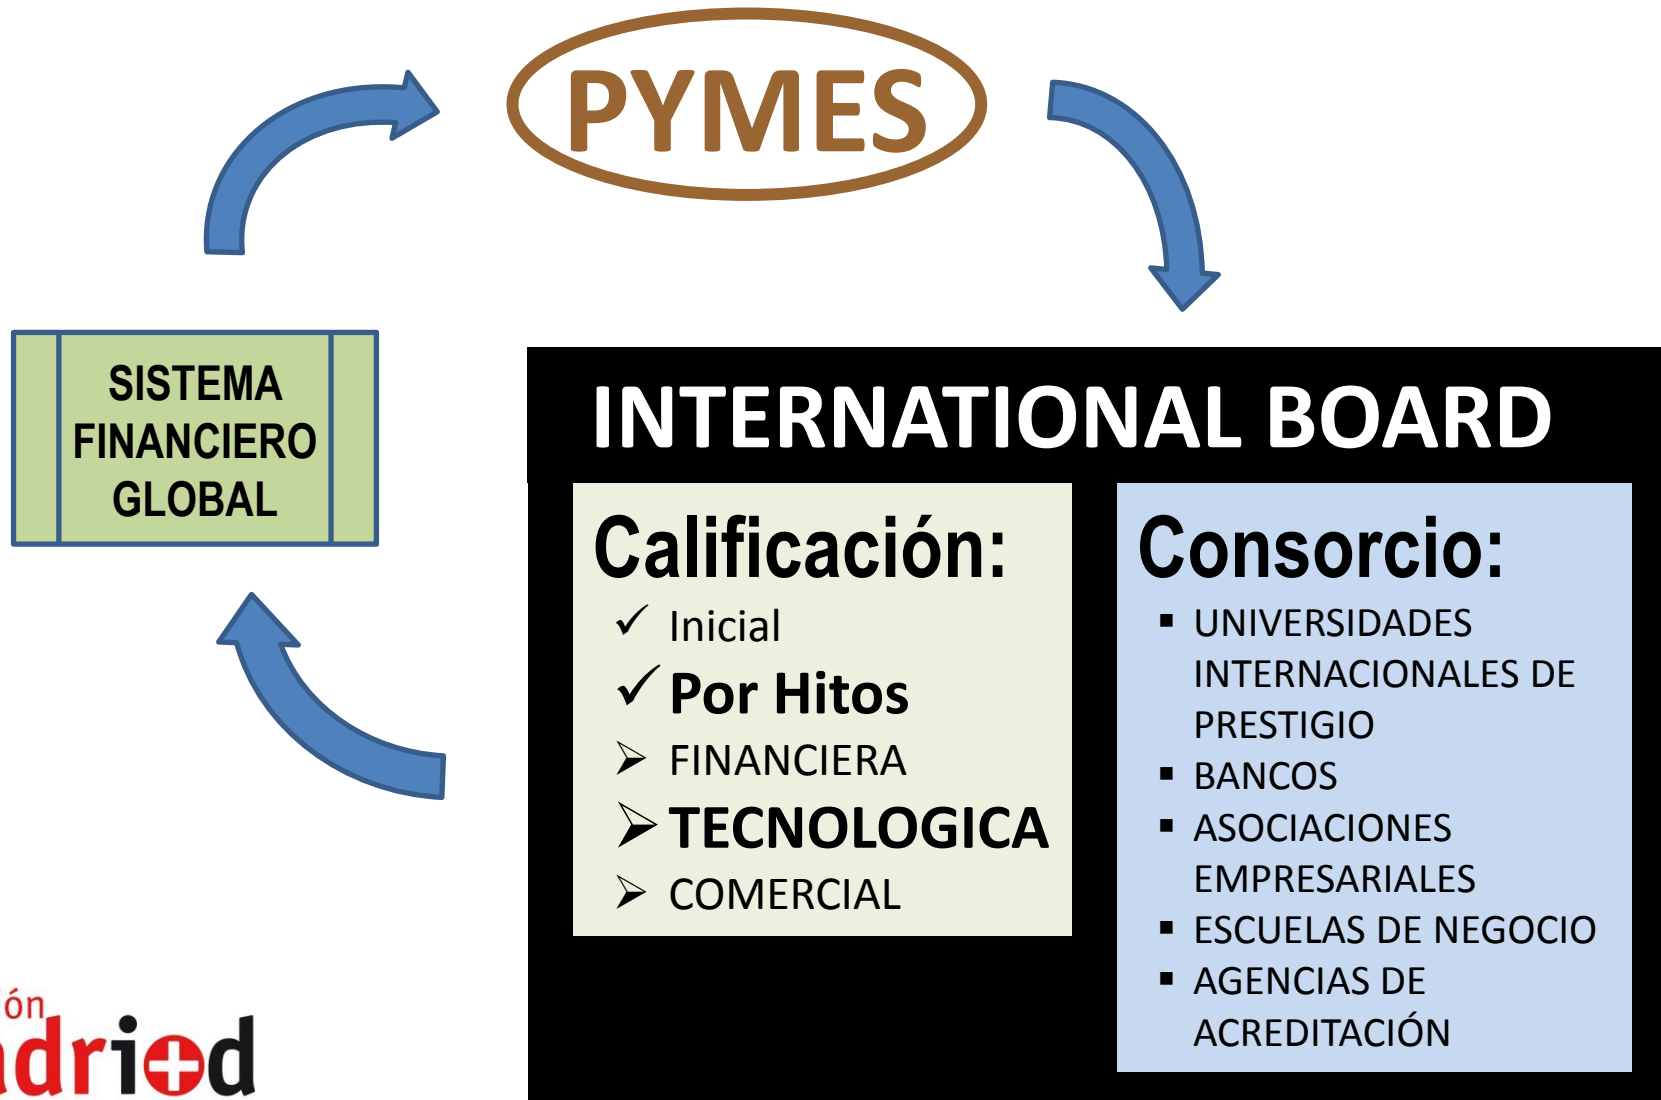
PYMES

SISTEMA FINANCIERO GLOBAL

INTERNATIONAL BOARD

Calificación:
✓ Inicial
✓ Por Hitos
➢ FINANCIERA
➢ TECNOLOGICA
➢ COMERCIAL

Consorcio:
▪ UNIVERSIDADES INTERNACIONALES DE PRESTIGIO
▪ BANCOS
▪ ASOCIACIONES EMPRESARIALES
▪ ESCUELAS DE NEGOCIO
▪ AGENCIAS DE ACREDITACIÓN

ón
adri+d